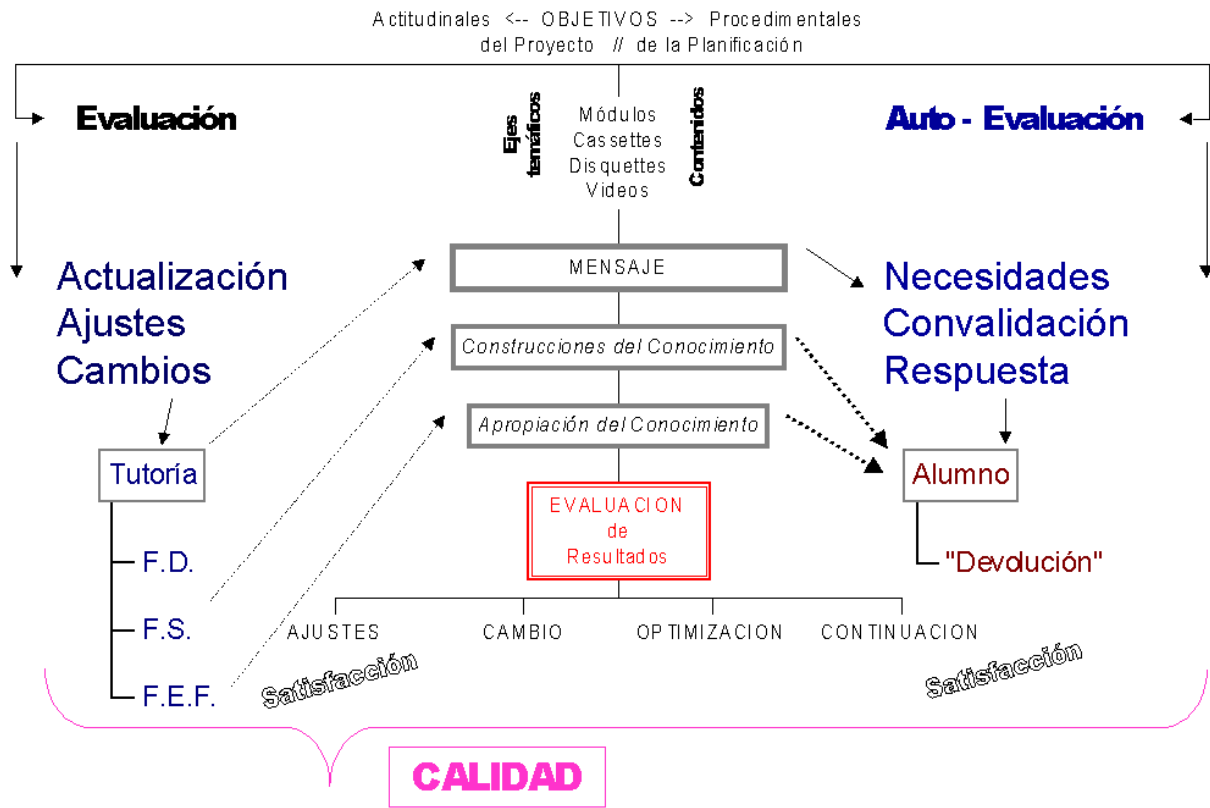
Actitudinales <-- OBJETIVOS --> Procedimentales
del Proyecto // de la Planificación

Evaluación

Ejes temáticos

Módulos
Cassettes
Disquettes
Videos

Contenidos

Auto - Evaluación

Actualización
Ajustes
Cambios

MENSAJE

Construcciones del Conocimiento

Apropiación del Conocimiento

Necesidades
Convalidación
Respuesta

Tutoría

F.D.

F.S.

F.E.F.

EVALUACION
de
Resultados

Alumno

"Devolución"

AJUSTES CAMBIO OPTIMIZACION CONTINUACION

Satisfacción

Satisfacción

CALIDAD